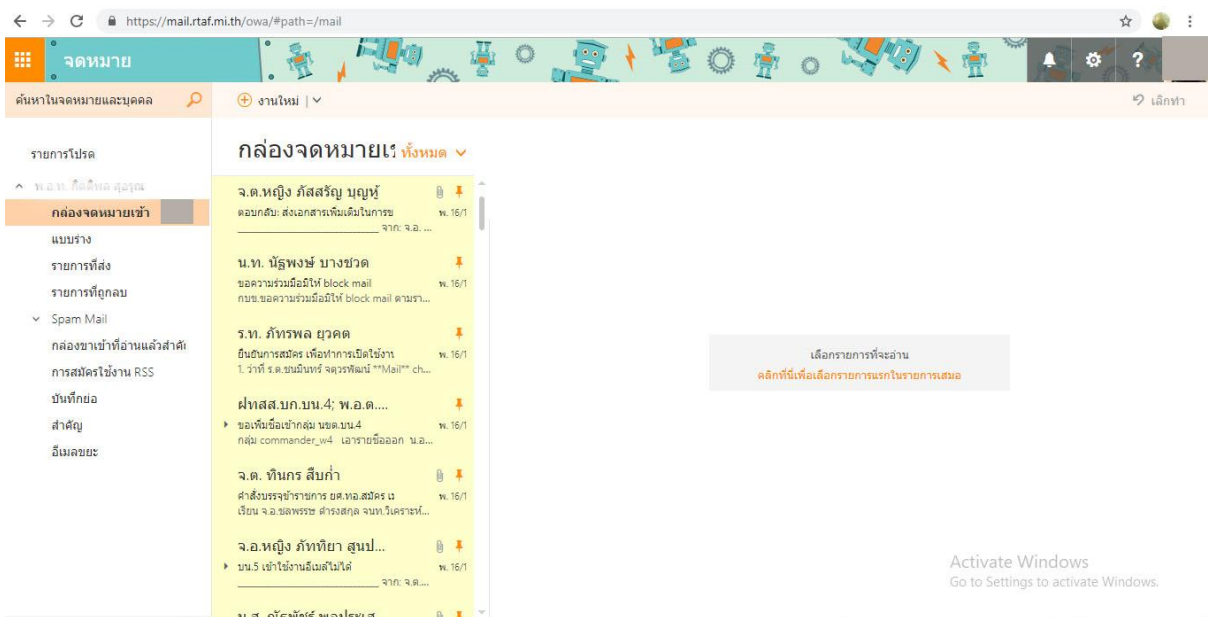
https://mail.rtaf.mi.th/owa/#path=/mail

จดหมาย

ค้นหาในจดหมายและบุคคล

งานใหม่ | ∨

เลิกทำ

รายการโปรด

^ พ.อ.ท. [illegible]

กล่องจดหมายเข้า

แบบร่าง

รายการที่ส่ง

รายการที่ถูกลบ

∨ Spam Mail

กล่องขาเข้าที่อ่านแล้วสำคั

การสมัครใช้งาน RSS

บันทึกย่อ

สำคัญ

อีเมลขยะ

กล่องจดหมายเ ทั้งหมด ∨

จ.ต.หญิง ภัสสรัญ บุญหู้
ตอบกลับ: ส่งเอกสารเพิ่มเติมในการข พ. 16/1
______________ จาก: จ.อ. ...

น.ท. นัฐพงษ์ บางชวด
ขอความร่วมมือมิให้ block mail พ. 16/1
กบข.ขอความร่วมมือมิให้ block mail ตามรา...

ร.ท. ภัทรพล ยุวคต
ยืนยันการสมัคร เพื่อทำการเปิดใช้งาน พ. 16/1
1. ว่าที่ ร.ต.ชนมินทร์ จตุรพัฒน์ **Mail** ch...

ฝทสส.บก.บน.4; พ.อ.ต....
ขอเพิ่มชื่อเข้ากลุ่ม นขต.บน.4 พ. 16/1
กลุ่ม commander_w4 เอารายชื่อออก น.อ...

จ.ต. ทินกร สืบก่ำ
คำสั่งบรรจุข้าราชการ ยศ.ทอ.สมัคร เ พ. 16/1
เรียน จ.อ.ชลพรรช ดำรงสกุล จนท.วิเคราะห์...

จ.อ.หญิง ภัททิยา สุนป...
บน.5 เข้าใช้งานอีเมลไม่ได้ พ. 16/1
______________ จาก: จ.ต....

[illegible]

เลือกรายการที่จะอ่าน
คลิกที่นี่เพื่อเลือกรายการแรกในรายการเสมอ

Activate Windows
Go to Settings to activate Windows.